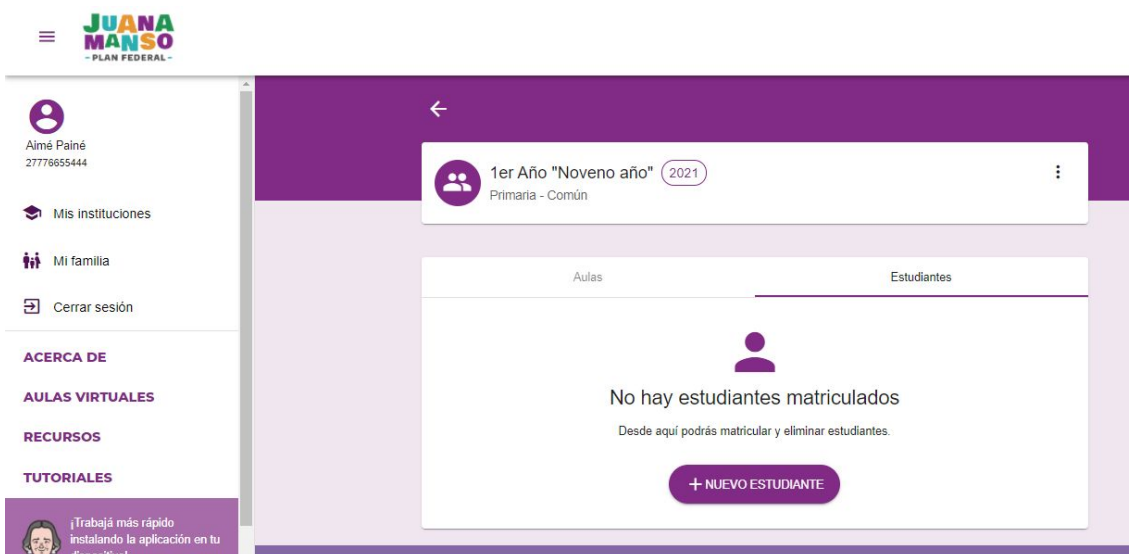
JUANA MANSO
- PLAN FEDERAL -

Aimé Painé
27776655444

Mis instituciones

Mi familia

Cerrar sesión

ACERCA DE

AULAS VIRTUALES

RECURSOS

TUTORIALES

¡Trabajá más rápido instalando la aplicación en tu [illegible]

1er Año "Noveno año" 2021
Primaria - Común

Aulas

Estudiantes

No hay estudiantes matriculados

Desde aquí podrás matricular y eliminar estudiantes.

+ NUEVO ESTUDIANTE